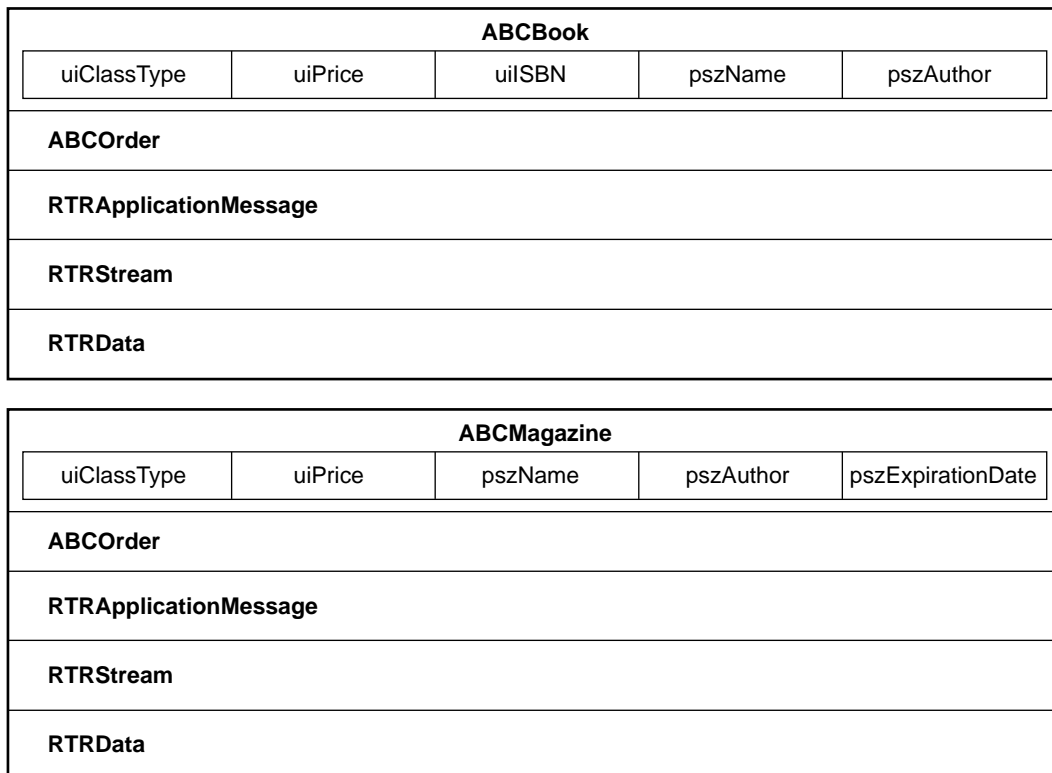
ABCBook

| uiClassType | uiPrice | uiISBN | pszName | pszAuthor |
|---|---|---|---|---|

ABCOrder

RTRApplicationMessage

RTRStream

RTRData

ABCMagazine

| uiClassType | uiPrice | pszName | pszAuthor | pszExpirationDate |
|---|---|---|---|---|

ABCOrder

RTRApplicationMessage

RTRStream

RTRData